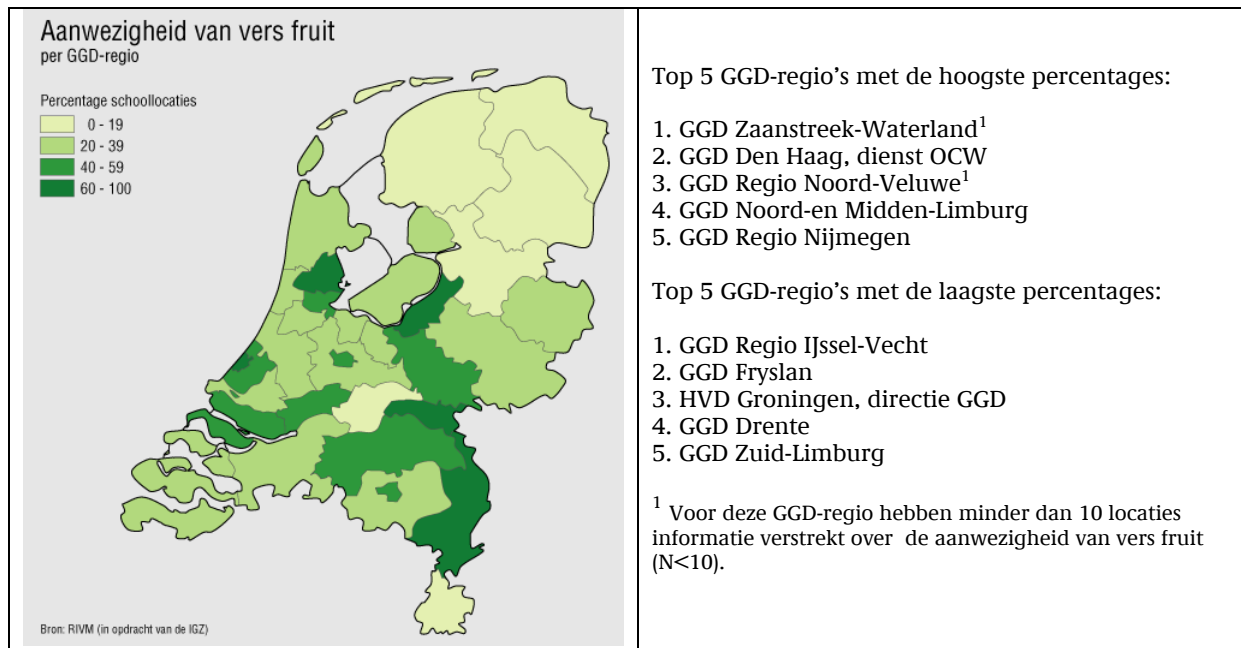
Aanwezigheid van vers fruit
per GGD-regio

Percentage schoollocaties
0 - 19
20 - 39
40 - 59
60 - 100

Bron: RIVM (in opdracht van de IGZ)

Top 5 GGD-regio's met de hoogste percentages:

1. GGD Zaanstreek-Waterland$^1$
2. GGD Den Haag, dienst OCW
3. GGD Regio Noord-Veluwe$^1$
4. GGD Noord-en Midden-Limburg
5. GGD Regio Nijmegen

Top 5 GGD-regio's met de laagste percentages:

1. GGD Regio IJssel-Vecht
2. GGD Fryslan
3. HVD Groningen, directie GGD
4. GGD Drente
5. GGD Zuid-Limburg

$^1$ Voor deze GGD-regio hebben minder dan 10 locaties informatie verstrekt over de aanwezigheid van vers fruit (N<10).